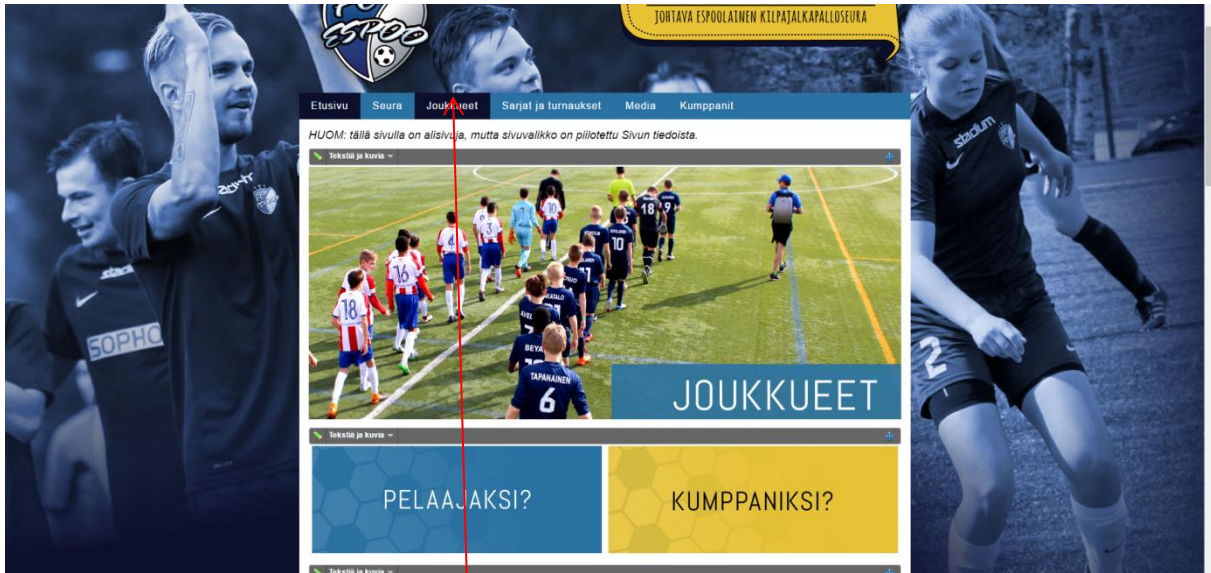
ESPOO

JOHTAVA ESPOOLAINEN KILPAJALKAPALLOSEURA

Etusivu Seura Joukkueet Sarjat ja turnaukset Media Kumppanit

HUOM: tällä sivulla on alisivuja, mutta sivuvalikko on piilotettu Sivun tiedoista.

Tekstiä ja kuvia

18 10 16 18 6 TAPANAINEN

JOUKKUEET

Tekstiä ja kuvia

PELAAJAKSI?

KUMPPANIKSI?

Tekstiä ja kuvia

stadium

SOPHO

2